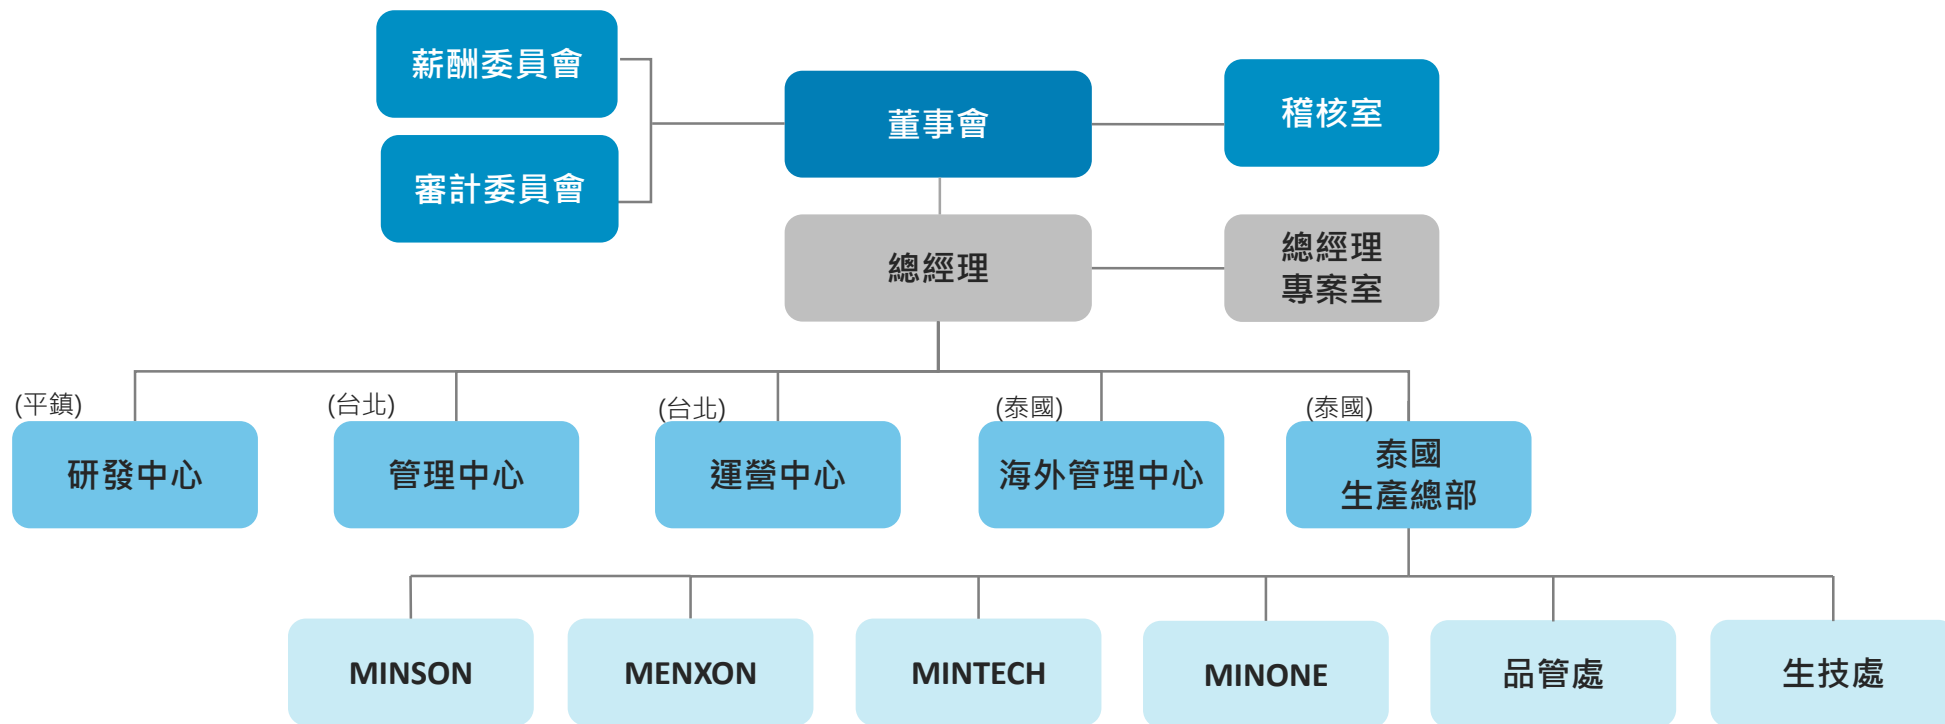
薪酬委員會

審計委員會

董事會

稽核室

總經理

總經理
專案室

(平鎮)
研發中心

(台北)
管理中心

(台北)
運營中心

(泰國)
海外管理中心

(泰國)
泰國
生產總部

MINSON

MENXON

MINTECH

MINONE

品管處

生技處